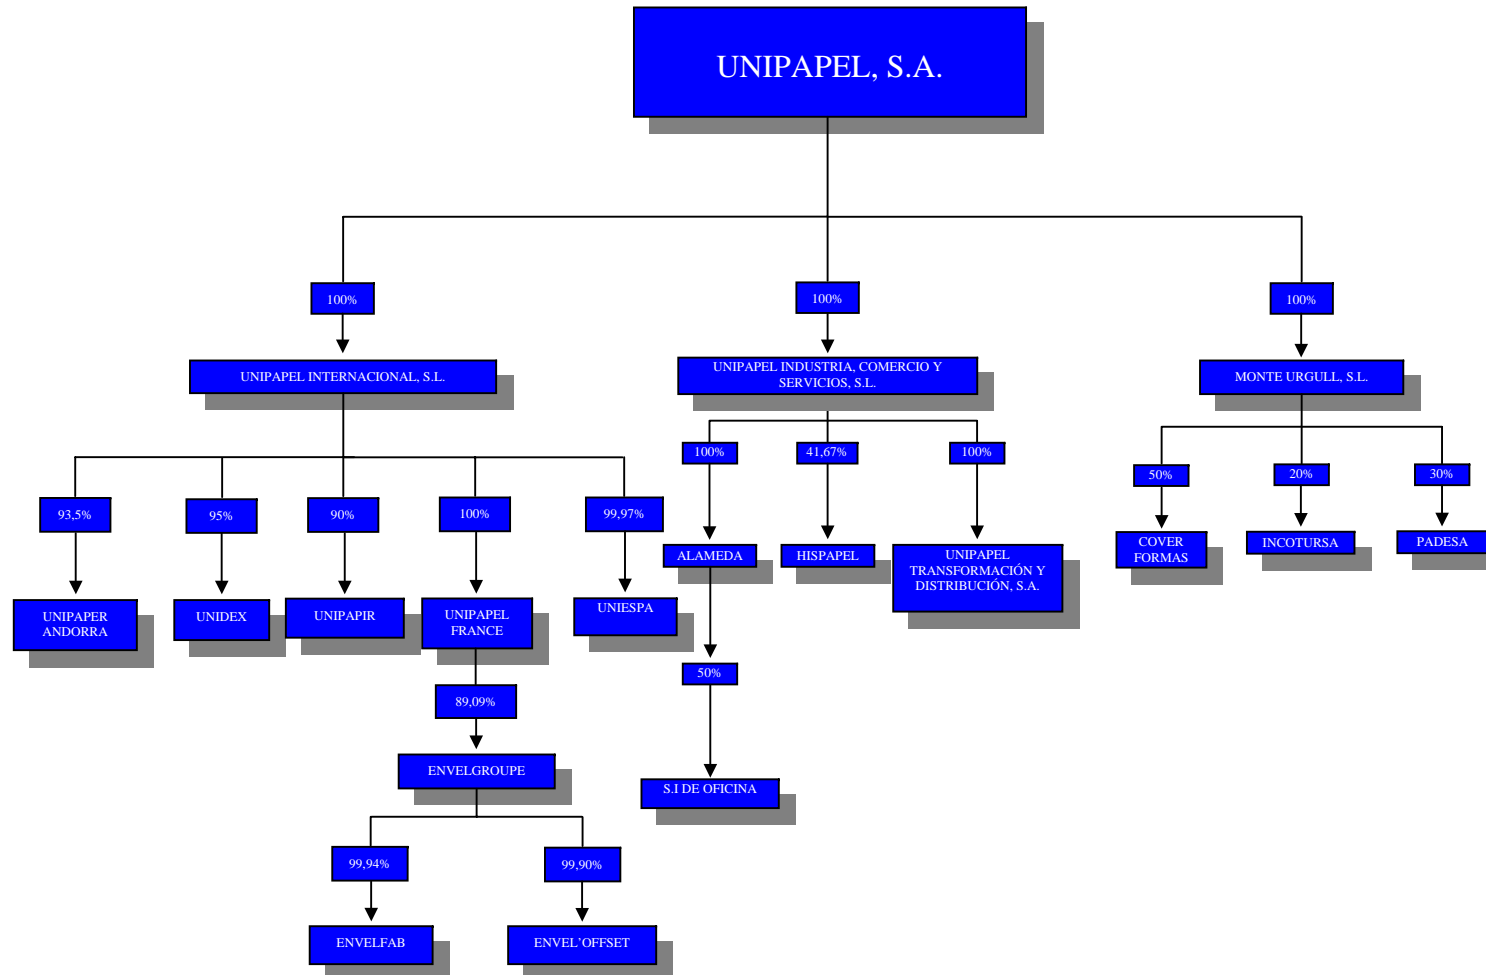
UNIPAPEL, S.A.

100%

UNIPAPEL INTERNACIONAL, S.L.

93,5%

UNIPAPER ANDORRA

95%

UNIDEX

90%

UNIPAPIR

100%

UNIPAPEL FRANCE

89,09%

ENVELGROUPE

99,94%

ENVELFAB

99,90%

ENVEL'OFFSET

99,97%

UNIESPA

100%

UNIPAPEL INDUSTRIA, COMERCIO Y SERVICIOS, S.L.

100%

ALAMEDA

50%

S.I DE OFICINA

41,67%

HISPAPEL

100%

UNIPAPEL TRANSFORMACIÓN Y DISTRIBUCIÓN, S.A.

100%

MONTE URGULL, S.L.

50%

COVER FORMAS

20%

INCOTURSA

30%

PADESA